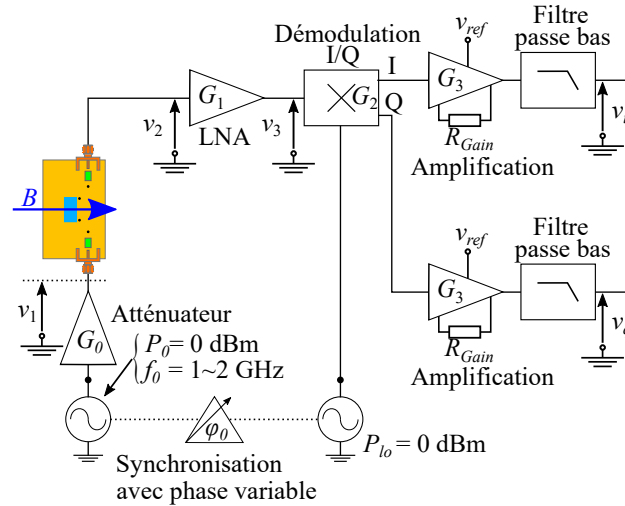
Démodulation I/Q

$v_{ref}$

Filtre passe bas

I

Q

$G_1$

$G_2$

$G_3$

$v_2$

LNA

$v_3$

$R_{Gain}$

Amplification

$B$

$v_{ref}$

Filtre passe bas

$G_3$

$R_{Gain}$

Amplification

$v_1$

Atténuateur

$G_0$

$P_0$= 0 dBm

$f_0$ = 1~2 GHz

$\varphi_0$

$P_{lo}$ = 0 dBm

Synchronisation avec phase variable